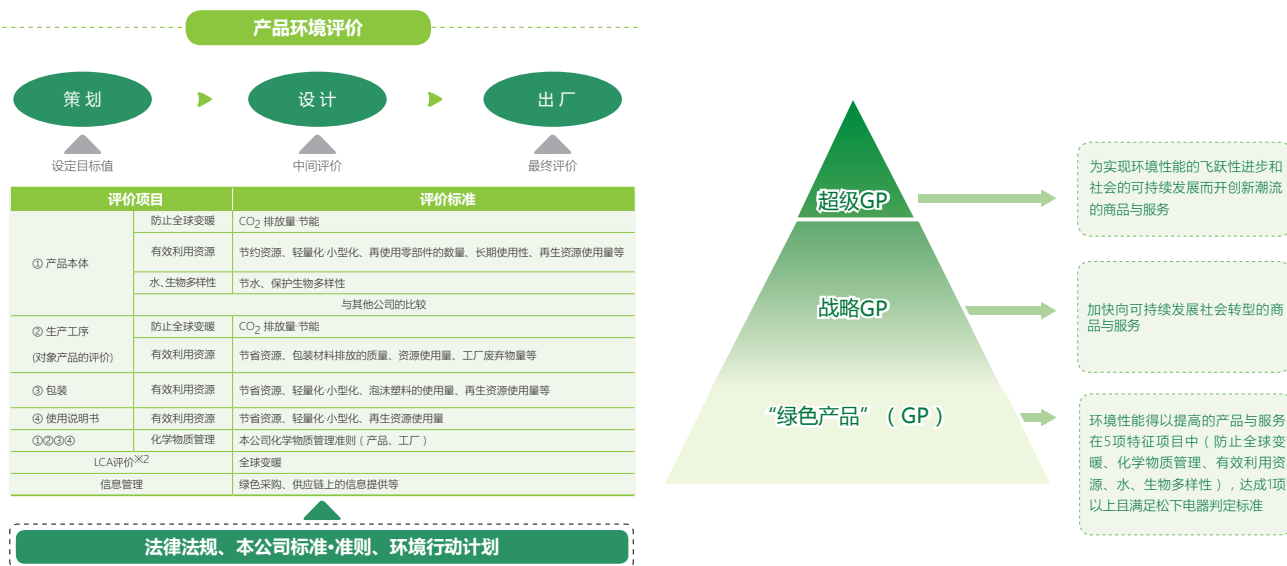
产品环境评价

策划
设定目标值

设计
中间评价

出厂
最终评价

| 评价项目 | | 评价标准 |
|---|---|---|
| ① 产品本体 | 防止全球变暖 | $CO_2$ 排放量·节能 |
| | 有效利用资源 | 节约资源、轻量化·小型化、再使用零部件的数量、长期使用性、再生资源使用量等 |
| | 水、生物多样性 | 节水、保护生物多样性 |
| | | 与其他公司的比较 |
| ② 生产工序 (对象产品的评价) | 防止全球变暖 | $CO_2$ 排放量·节能 |
| | 有效利用资源 | 节省资源、包装材料排放的质量、资源使用量、工厂废弃物量等 |
| ③ 包装 | 有效利用资源 | 节省资源、轻量化·小型化、泡沫塑料的使用量、再生资源使用量等 |
| ④ 使用说明书 | 有效利用资源 | 节省资源、轻量化·小型化、再生资源使用量 |
| ①②③④ | 化学物质管理 | 本公司化学物质管理准则（产品、工厂） |
| LCA评价※2 | | 全球变暖 |
| 信息管理 | | 绿色采购、供应链上的信息提供等 |

法律法规、本公司标准•准则、环境行动计划

超级GP
为实现环境性能的飞跃性进步和社会的可持续发展而开创新潮流的商品与服务

战略GP
加快向可持续发展社会转型的商品与服务

“绿色产品”（GP）
环境性能得以提高的产品与服务在5项特征项目中（防止全球变暖、化学物质管理、有效利用资源、水、生物多样性），达成1项以上且满足松下电器判定标准